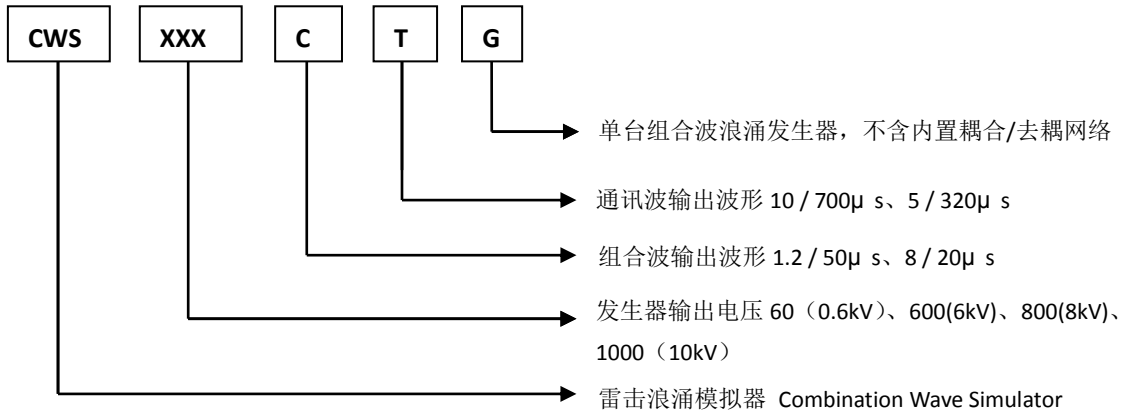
CWS XXX C T G

单台组合波浪涌发生器，不含内置耦合/去耦网络

通讯波输出波形 10 / 700μ s、5 / 320μ s

组合波输出波形 1.2 / 50μ s、8 / 20μ s

发生器输出电压 60（0.6kV）、600(6kV)、800(8kV)、1000（10kV）

雷击浪涌模拟器 Combination Wave Simulator